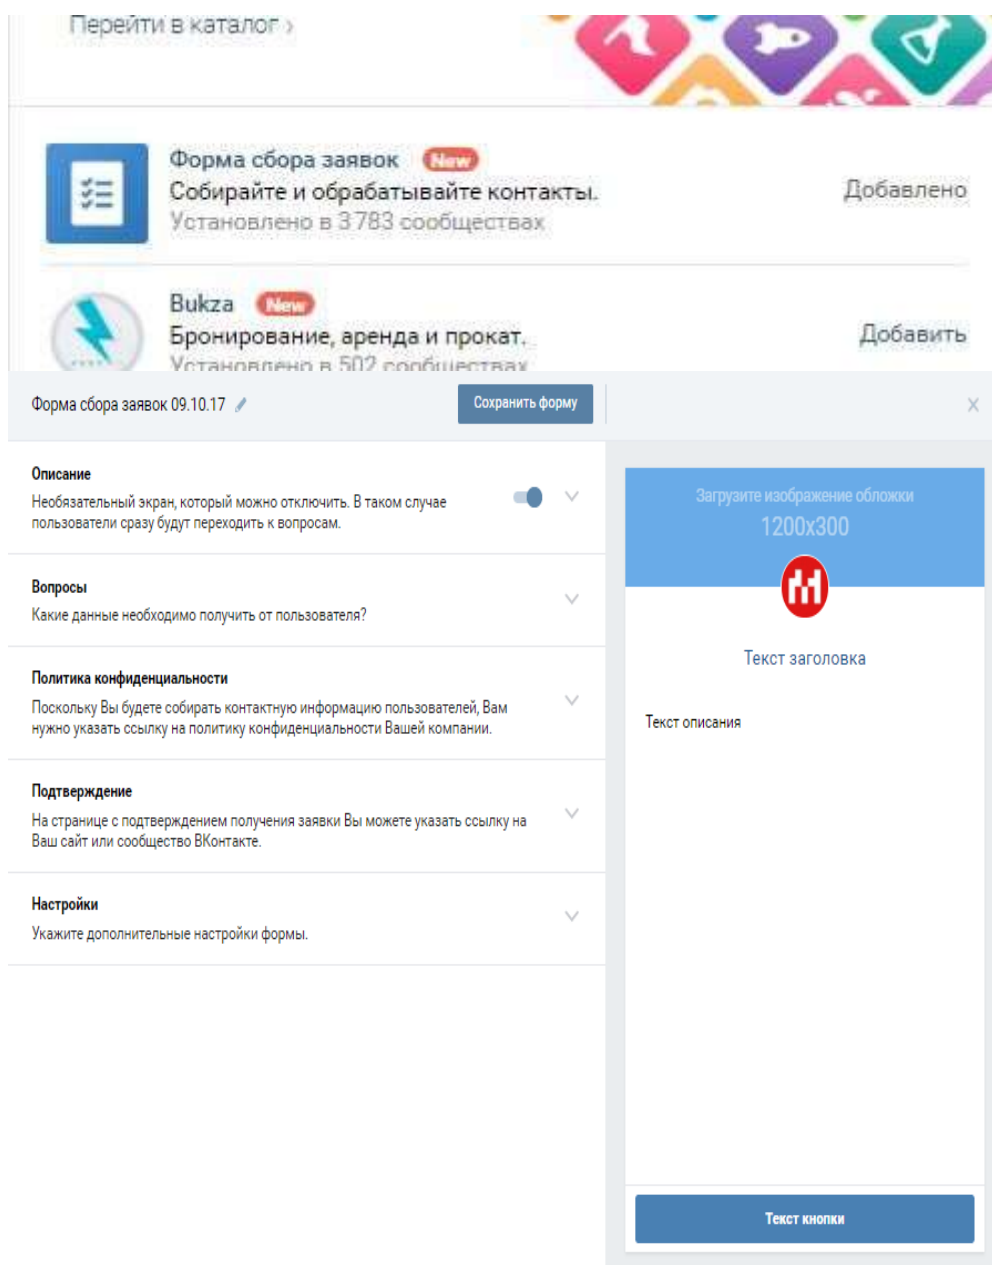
Перейти в каталог ›

Форма сбора заявок New
Собирайте и обрабатывайте контакты.
Установлено в 3783 сообществах
Добавлено

Bukza New
Бронирование, аренда и прокат.
Установлено в 502 сообществах
Добавить

Форма сбора заявок 09.10.17
Сохранить форму
×

Описание
Необязательный экран, который можно отключить. В таком случае пользователи сразу будут переходить к вопросам.

Вопросы
Какие данные необходимо получить от пользователя?

Политика конфиденциальности
Поскольку Вы будете собирать контактную информацию пользователей, Вам нужно указать ссылку на политику конфиденциальности Вашей компании.

Подтверждение
На странице с подтверждением получения заявки Вы можете указать ссылку на Ваш сайт или сообщество ВКонтакте.

Настройки
Укажите дополнительные настройки формы.

Загрузите изображение обложки
1200x300

Текст заголовка

Текст описания

Текст кнопки